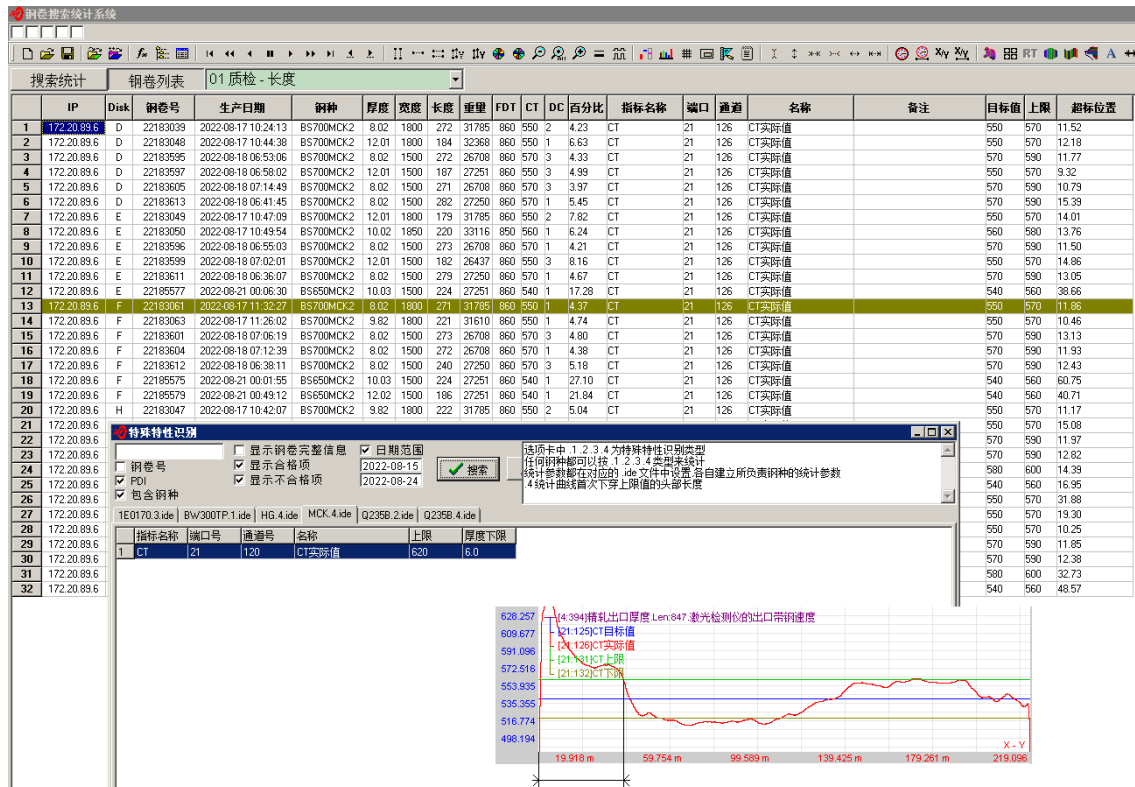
钢卷搜索统计系统

搜索统计 钢卷列表 01 质检 - 长度

| | IP | Disk | 钢卷号 | 生产日期 | 钢种 | 厚度 | 宽度 | 长度 | 重量 | FDT | CT | DC | 百分比 | 指标名称 | 端口 | 通道 | 名称 | 备注 | 目标值 | 上限 | 超标位置 |
|---|---|---|---|---|---|---|---|---|---|---|---|---|---|---|---|---|---|---|---|---|---|
| 1 | 172.20.89.6 | D | 22183039 | 2022-08-17 10:24:13 | BS700MCK2 | 8.02 | 1800 | 272 | 31785 | 860 | 550 | 2 | 4.23 | CT | 21 | 126 | CT实际值 | | 550 | 570 | 11.52 |
| 2 | 172.20.89.6 | D | 22183048 | 2022-08-17 10:44:38 | BS700MCK2 | 12.01 | 1800 | 184 | 32368 | 860 | 550 | 1 | 6.63 | CT | 21 | 126 | CT实际值 | | 550 | 570 | 12.18 |
| 3 | 172.20.89.6 | D | 22183595 | 2022-08-18 06:53:06 | BS700MCK2 | 8.02 | 1500 | 272 | 26708 | 860 | 570 | 3 | 4.33 | CT | 21 | 126 | CT实际值 | | 570 | 590 | 11.77 |
| 4 | 172.20.89.6 | D | 22183597 | 2022-08-18 06:58:02 | BS700MCK2 | 12.01 | 1500 | 187 | 27251 | 860 | 550 | 3 | 4.99 | CT | 21 | 126 | CT实际值 | | 550 | 570 | 9.32 |
| 5 | 172.20.89.6 | D | 22183605 | 2022-08-18 07:14:49 | BS700MCK2 | 8.02 | 1500 | 271 | 26708 | 860 | 570 | 3 | 3.97 | CT | 21 | 126 | CT实际值 | | 570 | 590 | 10.79 |
| 6 | 172.20.89.6 | D | 22183613 | 2022-08-18 06:41:45 | BS700MCK2 | 8.02 | 1500 | 282 | 27250 | 860 | 570 | 1 | 5.45 | CT | 21 | 126 | CT实际值 | | 570 | 590 | 15.39 |
| 7 | 172.20.89.6 | E | 22183049 | 2022-08-17 10:47:09 | BS700MCK2 | 12.01 | 1800 | 179 | 31785 | 860 | 550 | 2 | 7.82 | CT | 21 | 126 | CT实际值 | | 550 | 570 | 14.01 |
| 8 | 172.20.89.6 | E | 22183050 | 2022-08-17 10:49:54 | BS700MCK2 | 10.02 | 1850 | 220 | 33116 | 850 | 560 | 1 | 6.24 | CT | 21 | 126 | CT实际值 | | 560 | 580 | 13.76 |
| 9 | 172.20.89.6 | E | 22183596 | 2022-08-18 06:55:03 | BS700MCK2 | 8.02 | 1500 | 273 | 26708 | 860 | 570 | 1 | 4.21 | CT | 21 | 126 | CT实际值 | | 570 | 590 | 11.50 |
| 10 | 172.20.89.6 | E | 22183599 | 2022-08-18 07:02:01 | BS700MCK2 | 12.01 | 1500 | 182 | 26437 | 860 | 550 | 3 | 8.16 | CT | 21 | 126 | CT实际值 | | 550 | 570 | 14.86 |
| 11 | 172.20.89.6 | E | 22183611 | 2022-08-18 06:36:07 | BS700MCK2 | 8.02 | 1500 | 279 | 27250 | 860 | 570 | 1 | 4.67 | CT | 21 | 126 | CT实际值 | | 570 | 590 | 13.05 |
| 12 | 172.20.89.6 | E | 22185577 | 2022-08-21 00:06:30 | BS650MCK2 | 10.03 | 1500 | 224 | 27251 | 860 | 540 | 1 | 17.28 | CT | 21 | 126 | CT实际值 | | 540 | 560 | 38.66 |
| 13 | 172.20.89.6 | F | 22183061 | 2022-08-17 11:32:27 | BS700MCK2 | 8.02 | 1800 | 271 | 31785 | 860 | 550 | 1 | 4.37 | CT | 21 | 126 | CT实际值 | | 550 | 570 | 11.86 |
| 14 | 172.20.89.6 | F | 22183063 | 2022-08-17 11:26:02 | BS700MCK2 | 9.82 | 1800 | 221 | 31610 | 860 | 550 | 1 | 4.74 | CT | 21 | 126 | CT实际值 | | 550 | 570 | 10.46 |
| 15 | 172.20.89.6 | F | 22183601 | 2022-08-18 07:06:19 | BS700MCK2 | 8.02 | 1500 | 273 | 26708 | 860 | 570 | 3 | 4.80 | CT | 21 | 126 | CT实际值 | | 570 | 590 | 13.13 |
| 16 | 172.20.89.6 | F | 22183604 | 2022-08-18 07:12:39 | BS700MCK2 | 8.02 | 1500 | 272 | 26708 | 860 | 570 | 1 | 4.38 | CT | 21 | 126 | CT实际值 | | 570 | 590 | 11.93 |
| 17 | 172.20.89.6 | F | 22183612 | 2022-08-18 06:38:11 | BS700MCK2 | 8.02 | 1500 | 240 | 27250 | 860 | 570 | 3 | 5.18 | CT | 21 | 126 | CT实际值 | | 570 | 590 | 12.43 |
| 18 | 172.20.89.6 | F | 22185575 | 2022-08-21 00:01:55 | BS650MCK2 | 10.03 | 1500 | 224 | 27251 | 860 | 540 | 1 | 27.10 | CT | 21 | 126 | CT实际值 | | 540 | 560 | 60.75 |
| 19 | 172.20.89.6 | F | 22185579 | 2022-08-21 00:49:12 | BS650MCK2 | 12.02 | 1500 | 186 | 27251 | 860 | 540 | 1 | 21.84 | CT | 21 | 126 | CT实际值 | | 540 | 560 | 40.71 |
| 20 | 172.20.89.6 | H | 22183047 | 2022-08-17 10:42:07 | BS700MCK2 | 9.82 | 1800 | 222 | 31785 | 860 | 550 | 2 | 5.04 | CT | 21 | 126 | CT实际值 | | 550 | 570 | 11.17 |
| 21 | 172.20.89.6 | | | | | | | | | | | | | | | | | | 550 | 570 | 15.08 |
| 22 | 172.20.89.6 | | | | | | | | | | | | | | | | | | 570 | 590 | 11.97 |
| 23 | 172.20.89.6 | | | | | | | | | | | | | | | | | | 570 | 590 | 12.82 |
| 24 | 172.20.89.6 | | | | | | | | | | | | | | | | | | 580 | 600 | 14.39 |
| 25 | 172.20.89.6 | | | | | | | | | | | | | | | | | | 540 | 560 | 16.95 |
| 26 | 172.20.89.6 | | | | | | | | | | | | | | | | | | 550 | 570 | 31.88 |
| 27 | 172.20.89.6 | | | | | | | | | | | | | | | | | | 550 | 570 | 19.30 |
| 28 | 172.20.89.6 | | | | | | | | | | | | | | | | | | 550 | 570 | 10.25 |
| 29 | 172.20.89.6 | | | | | | | | | | | | | | | | | | 570 | 590 | 11.85 |
| 30 | 172.20.89.6 | | | | | | | | | | | | | | | | | | 570 | 590 | 12.38 |
| 31 | 172.20.89.6 | | | | | | | | | | | | | | | | | | 580 | 600 | 32.73 |
| 32 | 172.20.89.6 | | | | | | | | | | | | | | | | | | 540 | 560 | 48.57 |

特殊特性识别

显示钢卷完整信息 日期范围
钢卷号 显示合格项 2022-08-15 搜索
PDI 显示不合格项 2022-08-24
包含钢种

选项卡中 .1.2.3.4 为特殊特性识别类型
任何钢种都可以按 .1.2.3.4 类型来统计
统计参数都在对应的 .ide 文件中设置,各自建立所负责钢种的统计参数
.4 统计曲线首次下穿上限值的头部长度

1E0170.3.ide | BW300TP.1.ide | HG.4.ide | MCK.4.ide | Q235B.2.ide | Q235B.4.ide

| | 指标名称 | 端口号 | 通道号 | 名称 | 上限 | 厚度下限 |
|---|---|---|---|---|---|---|
| 1 | CT | 21 | 120 | CT实际值 | 620 | 6.0 |

628.257
609.677
591.096
572.516
553.935
535.355
516.774
498.194
[4:394]精轧出口厚度 Len:847 激光检测仪的出口带钢速度
[21:125]CT目标值
[21:126]CT实际值
[21:131]CT上限
[21:132]CT下限
X - Y
19.918 m 59.754 m 99.589 m 139.425 m 179.261 m 219.096